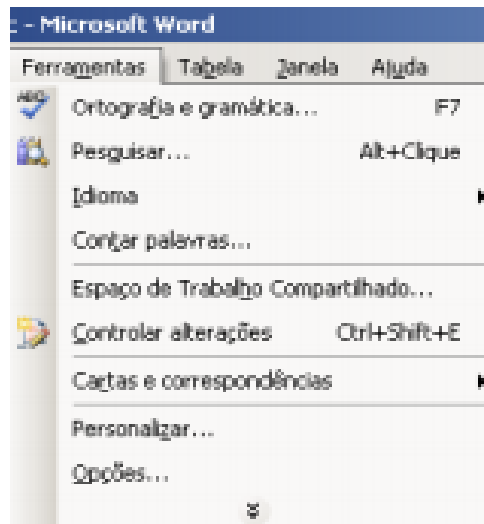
: - Microsoft Word

Ferramentas Tabela Janela Ajuda

Ortografia e gramática... F7

Pesquisar... Alt+Clique

Idioma

Contar palavras...

Espaço de Trabalho Compartilhado...

Controlar alterações Ctrl+Shift+E

Cartas e correspondências

Personalizar...

Opções...